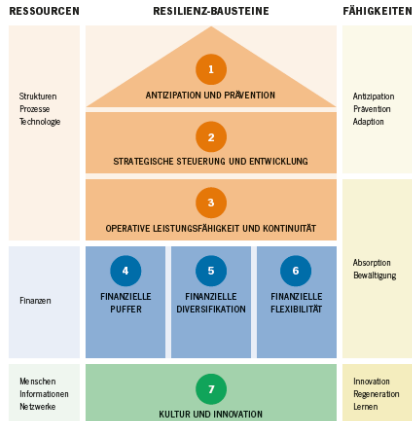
RESSOURCEN

RESILIENZ-BAUSTEINE

FÄHIGKEITEN

Strukturen
Prozesse
Technologie

1
ANTIZIPATION UND PRÄVENTION

Antizipation
Prävention
Adaption

2
STRATEGISCHE STEUERUNG UND ENTWICKLUNG

3
OPERATIVE LEISTUNGSFÄHIGKEIT UND KONTINUITÄT

Finanzen

4
FINANZIELLE PUFFER

5
FINANZIELLE DIVERSIFIKATION

6
FINANZIELLE FLEXIBILITÄT

Absorption
Bewältigung

Menschen
Informationen
Netzwerke

7
KULTUR UND INNOVATION

Innovation
Regeneration
Lernen